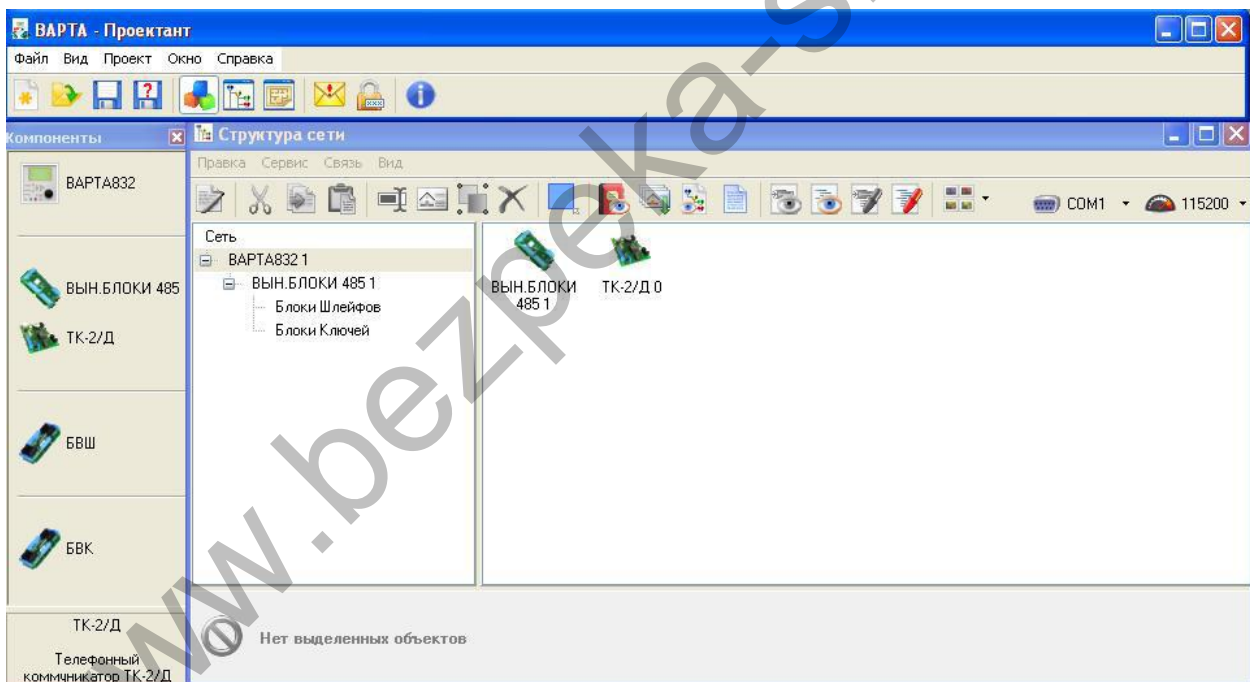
ВАРТА - Проектант

Файл Вид Проект Окно Справка

Компоненты

ВАРТА832

ВЫН.БЛОКИ 485

ТК-2/Д

БВШ

БВК

ТК-2/Д

Телефонный коммуникатор ТК-2/Д

Структура сети

Правка Сервис Связь Вид

COM1 115200

Сеть
ВАРТА832 1
ВЫН.БЛОКИ 485 1
Блоки Шлейфов
Блоки Ключей

ВЫН.БЛОКИ 485 1

ТК-2/Д 0

Нет выделенных объектов

www.bezpeka-s